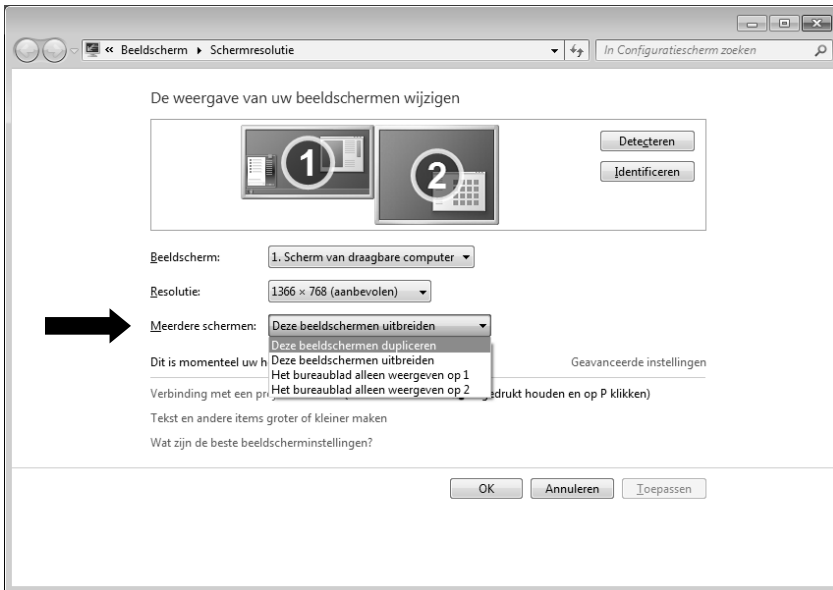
« Beeldscherm ▸ Schermresolutie

In Configuratiescherm zoeken

De weergave van uw beeldschermen wijzigen

1

2

Detecteren

Identificeren

Beeldscherm: 1. Scherm van draagbare computer

Resolutie: 1366 × 768 (aanbevolen)

Meerdere schermen: Deze beeldschermen uitbreiden

Deze beeldschermen dupliceren
Deze beeldschermen uitbreiden
Het bureaublad alleen weergeven op 1
Het bureaublad alleen weergeven op 2

Dit is momenteel uw h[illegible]

Geavanceerde instellingen

Verbinding met een pr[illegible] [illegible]edrukt houden en op P klikken)

Tekst en andere items groter of kleiner maken

Wat zijn de beste beeldscherminstellingen?

OK

Annuleren

Toepassen